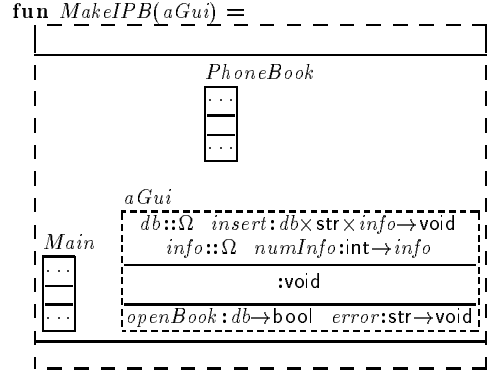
**fun** $MakeIPB(aGui)$ =

$PhoneBook$

$\cdots$

$\cdots$

$aGui$

$db :: \Omega \quad insert : db \times \mathsf{str} \times info \rightarrow \mathsf{void}$

$info :: \Omega \quad numInfo : \mathsf{int} \rightarrow info$

$: \mathsf{void}$

$openBook : db \rightarrow \mathsf{bool} \quad error : \mathsf{str} \rightarrow \mathsf{void}$

$Main$

$\cdots$

$\cdots$